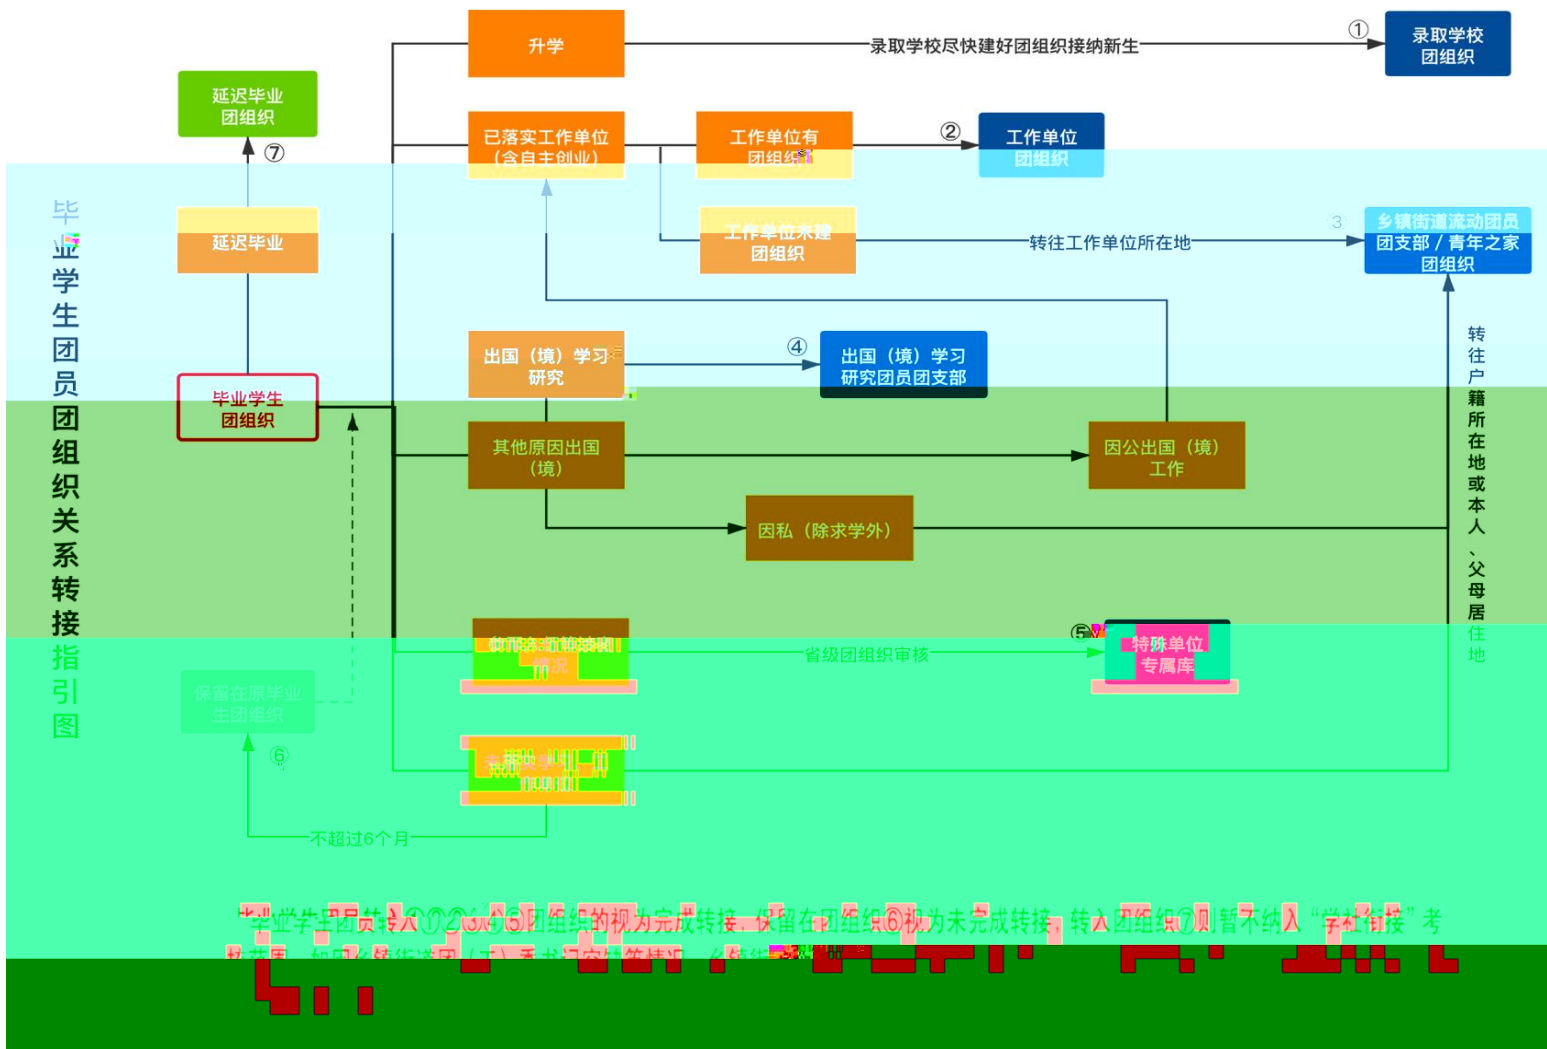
毕业学生团员团组织关系转接指引图

升学

录取学校尽快建好团组织接纳新生

①

录取学校团组织

延迟毕业团组织

⑦

已落实工作单位（含自主创业）

工作单位有团组织

②

工作单位团组织

延迟毕业

工作单位未建团组织

转往工作单位所在地

③

乡镇街道流动团员团支部 / 青年之家团组织

出国（境）学习研究

④

出国（境）学习研究团员团支部

毕业学生团组织

其他原因出国（境）

因公出国（境）工作

因私（除求学外）

转往户籍所在地或本人、父母居住地

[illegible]

省级团组织审核

⑤

特殊单位专属库

保留在原毕业生团组织

⑥

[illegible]

不超过6个月

"毕业学生团员转入①②③④⑤团组织的视为完成转接，保留在团组织⑥视为未完成转接，转入团组织⑦则暂不纳入"学社衔接"考核范围。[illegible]